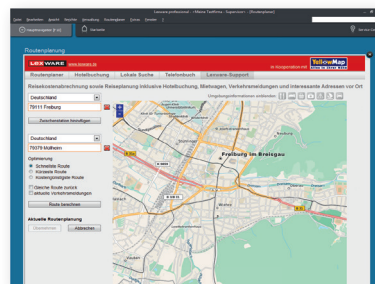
Lexware professional - <Meine Testfirma - Supervisor> - [Routenplaner]

Datei Bearbeiten Ansicht Aktivitäten Verwaltung Routenplaner Extras Fenster ?

Hauptnavigation (F10)

Übersicht

Routenplanung

LEXWARE
www.lexware.de

in Kooperation mit YellowMap

Routenplaner | Hotelbuchung | Lokale Suche | Telefonbuch | Lexware Support

Reisekostenabrechnung sowie Reiseplanung inklusive Hotelbuchung, Mietwagen, Verkehrsmeldungen und interessante Adressen vor Ort

Deutschland
79111 Freiburg

Zwischenstation hinzufügen

Deutschland
79076 Mollheim

Optimierung
Schnellste Route
Kürzeste Route
Kostengünstigste Route

Gleiche Route zurück
Aktuelle Verkehrsmeldungen

Route berechnen

Aktuelle Routenplanung

Übernehmen

Abbrechen

Umgebungsinformationen einblenden

Freiburg im Breisgau